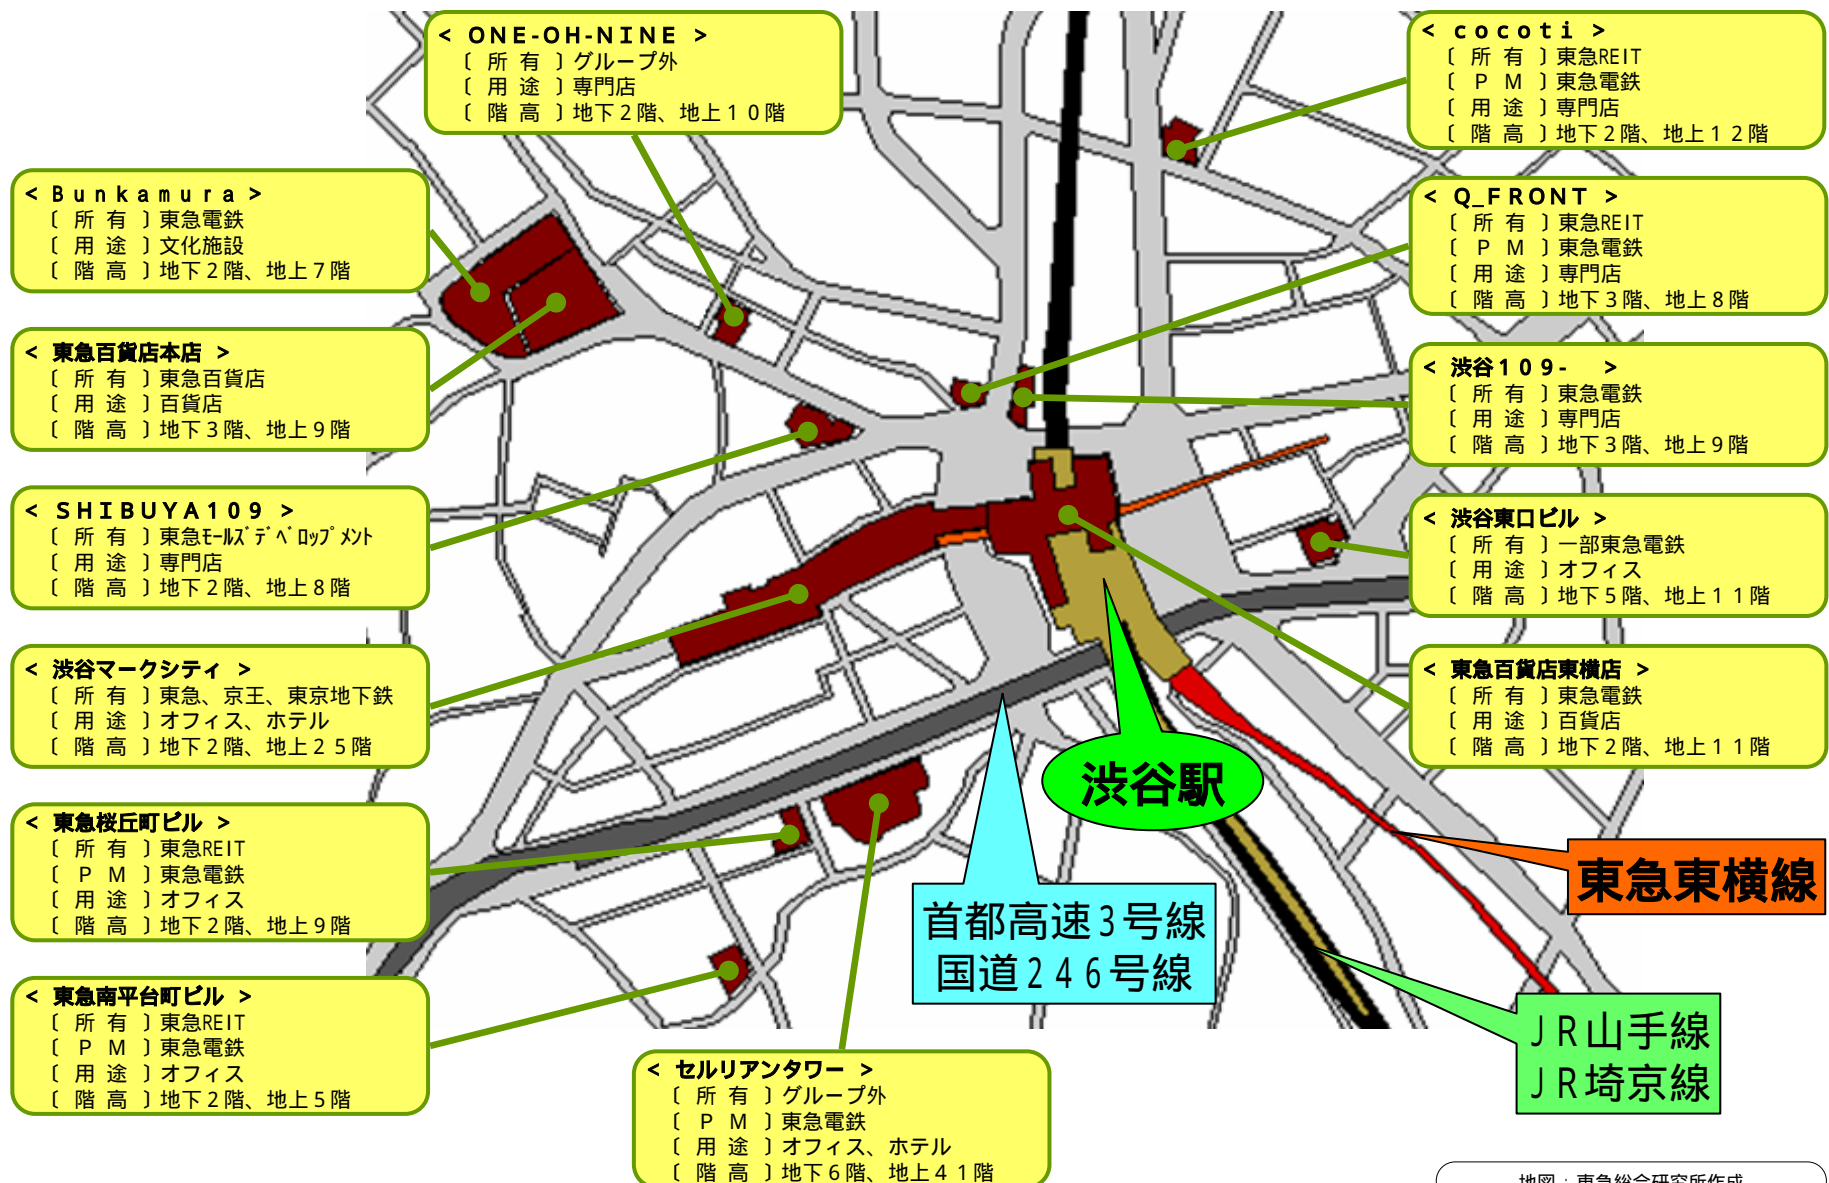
< ONE-OH-NINE >
〔 所 有 〕グループ外
〔 用 途 〕専門店
〔 階 高 〕地下２階、地上１０階

< cocoti >
〔 所 有 〕東急REIT
〔 Ｐ Ｍ 〕東急電鉄
〔 用 途 〕専門店
〔 階 高 〕地下２階、地上１２階

< Bunkamura >
〔 所 有 〕東急電鉄
〔 用 途 〕文化施設
〔 階 高 〕地下２階、地上７階

< Q_FRONT >
〔 所 有 〕東急REIT
〔 Ｐ Ｍ 〕東急電鉄
〔 用 途 〕専門店
〔 階 高 〕地下３階、地上８階

< 東急百貨店本店 >
〔 所 有 〕東急百貨店
〔 用 途 〕百貨店
〔 階 高 〕地下３階、地上９階

< 渋谷１０９- >
〔 所 有 〕東急電鉄
〔 用 途 〕専門店
〔 階 高 〕地下３階、地上９階

< SHIBUYA109 >
〔 所 有 〕東急ﾓｰﾙｽﾞﾃﾞﾍﾞﾛｯﾌﾟﾒﾝﾄ
〔 用 途 〕専門店
〔 階 高 〕地下２階、地上８階

< 渋谷東口ビル >
〔 所 有 〕一部東急電鉄
〔 用 途 〕オフィス
〔 階 高 〕地下５階、地上１１階

< 渋谷マークシティ >
〔 所 有 〕東急、京王、東京地下鉄
〔 用 途 〕オフィス、ホテル
〔 階 高 〕地下２階、地上２５階

< 東急百貨店東横店 >
〔 所 有 〕東急電鉄
〔 用 途 〕百貨店
〔 階 高 〕地下２階、地上１１階

渋谷駅

< 東急桜丘町ビル >
〔 所 有 〕東急REIT
〔 Ｐ Ｍ 〕東急電鉄
〔 用 途 〕オフィス
〔 階 高 〕地下２階、地上９階

東急東横線

首都高速３号線
国道２４６号線

ＪＲ山手線
ＪＲ埼京線

< 東急南平台町ビル >
〔 所 有 〕東急REIT
〔 Ｐ Ｍ 〕東急電鉄
〔 用 途 〕オフィス
〔 階 高 〕地下２階、地上５階

< セルリアンタワー >
〔 所 有 〕グループ外
〔 Ｐ Ｍ 〕東急電鉄
〔 用 途 〕オフィス、ホテル
〔 階 高 〕地下６階、地上４１階

地図：東急総合研究所作成